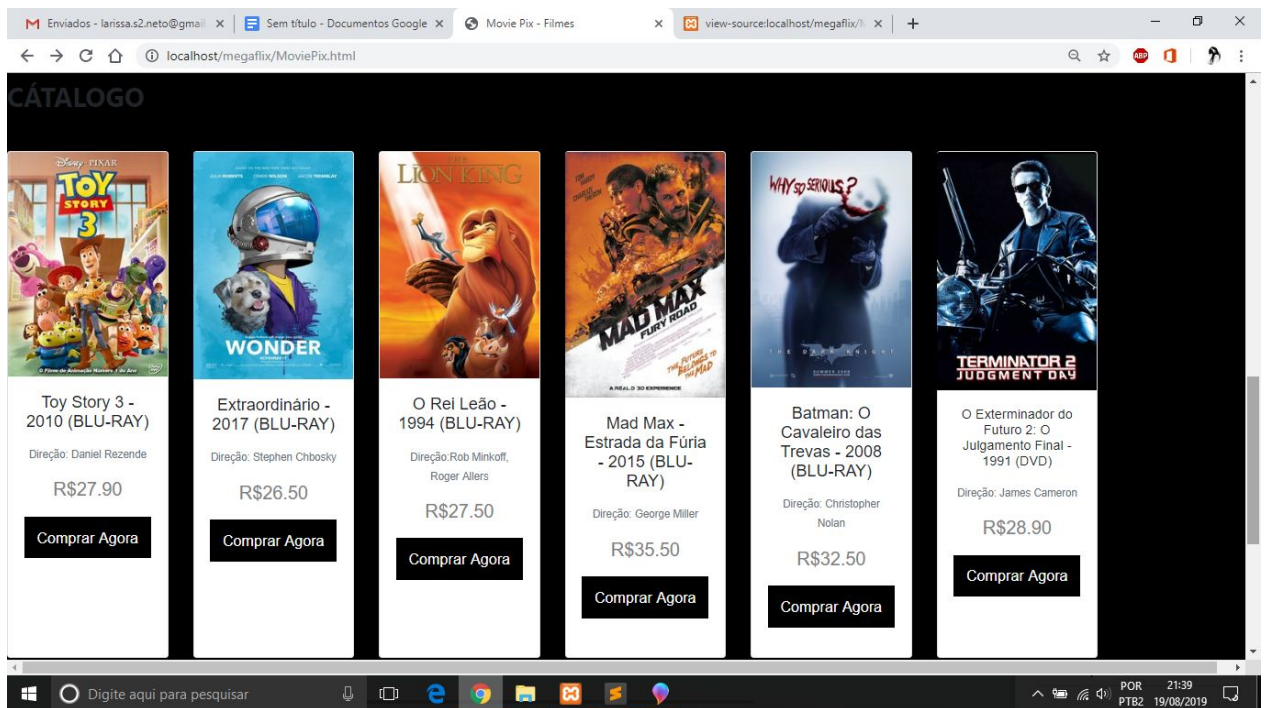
Enviados - larissa.s2.neto@gmail ×
Sem título - Documentos Google ×
Movie Pix - Filmes ×
view-source:localhost/megaflix/M ×
+

localhost/megaflix/MoviePix.html

CÁTALOGO

Disney PIXAR
TOY STORY 3
O Filme de Animação Número 1 do Ano

Toy Story 3 - 2010 (BLU-RAY)

Direção: Daniel Rezende

R$27.90

Comprar Agora

WONDER

Extraordinário - 2017 (BLU-RAY)

Direção: Stephen Chbosky

R$26.50

Comprar Agora

THE LION KING

O Rei Leão - 1994 (BLU-RAY)

Direção:Rob Minkoff, Roger Allers

R$27.50

Comprar Agora

MAD MAX FURY ROAD
THE FUTURE BELONGS TO THE MAD

Mad Max - Estrada da Fúria - 2015 (BLU-RAY)

Direção: George Miller

R$35.50

Comprar Agora

WHY SO SERIOUS?
THE DARK KNIGHT

Batman: O Cavaleiro das Trevas - 2008 (BLU-RAY)

Direção: Christopher Nolan

R$32.50

Comprar Agora

TERMINATOR 2 JUDGMENT DAY

O Exterminador do Futuro 2: O Julgamento Final - 1991 (DVD)

Direção: James Cameron

R$28.90

Comprar Agora

Digite aqui para pesquisar
POR PTB2 21:39 19/08/2019